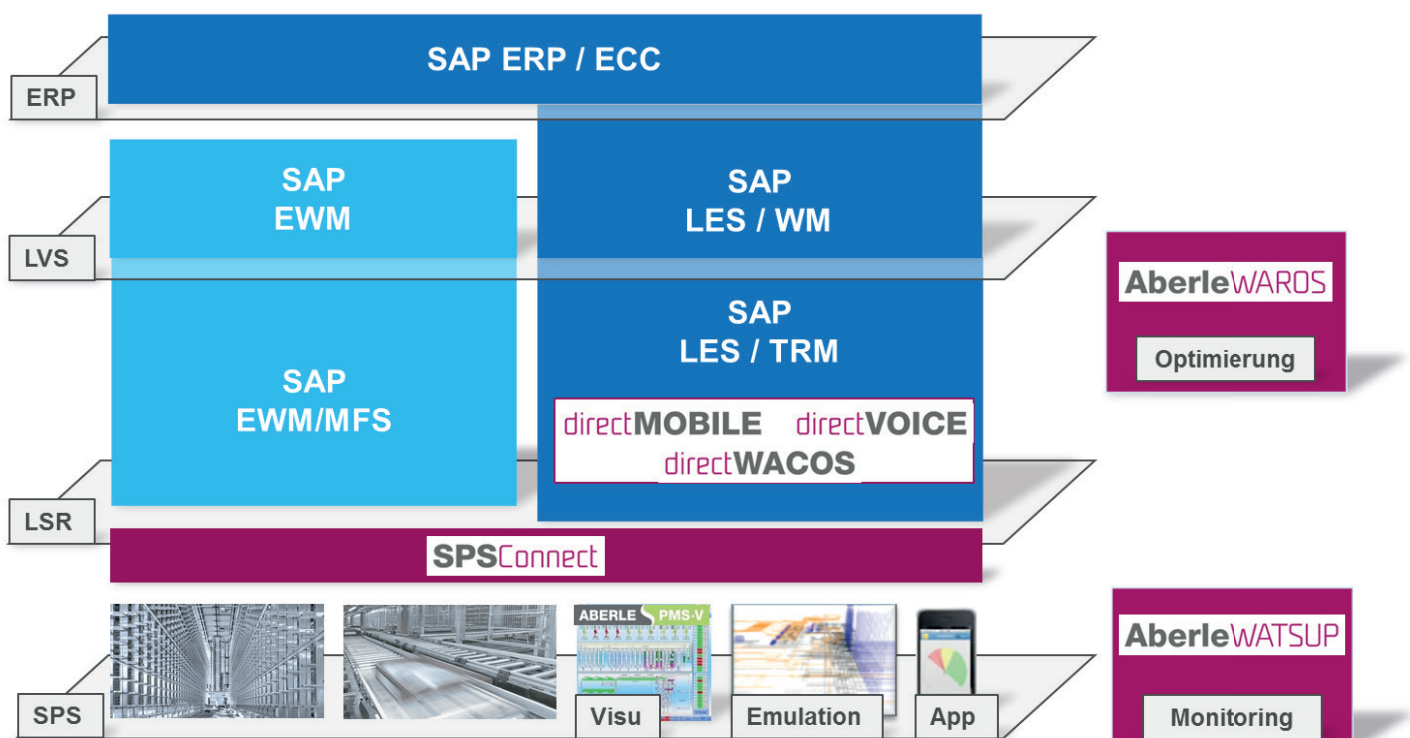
SAP ERP / ECC

ERP

SAP EWM

SAP LES / WM

LVS

AberleWAROS

Optimierung

SAP LES / TRM

SAP EWM/MFS

directMOBILE directVOICE directWACOS

LSR

SPSConnect

ABERLE PMS-V

AberleWATSUP

SPS

Visu

Emulation

App

Monitoring